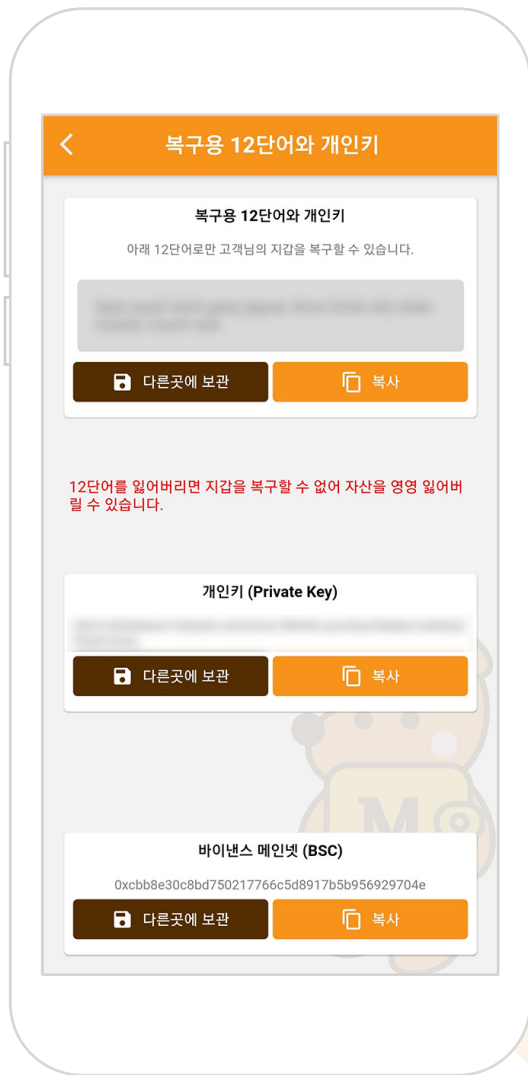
<

복구용 12단어와 개인키

복구용 12단어와 개인키

아래 12단어로만 고객님의 지갑을 복구할 수 있습니다.

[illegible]

다른곳에 보관

복사

12단어를 잃어버리면 지갑을 복구할 수 없어 자산을 영영 잃어버릴 수 있습니다.

개인키 (Private Key)

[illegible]

다른곳에 보관

복사

M

바이낸스 메인넷 (BSC)

0xcbb8e30c8bd750217766c5d8917b5b956929704e

다른곳에 보관

복사